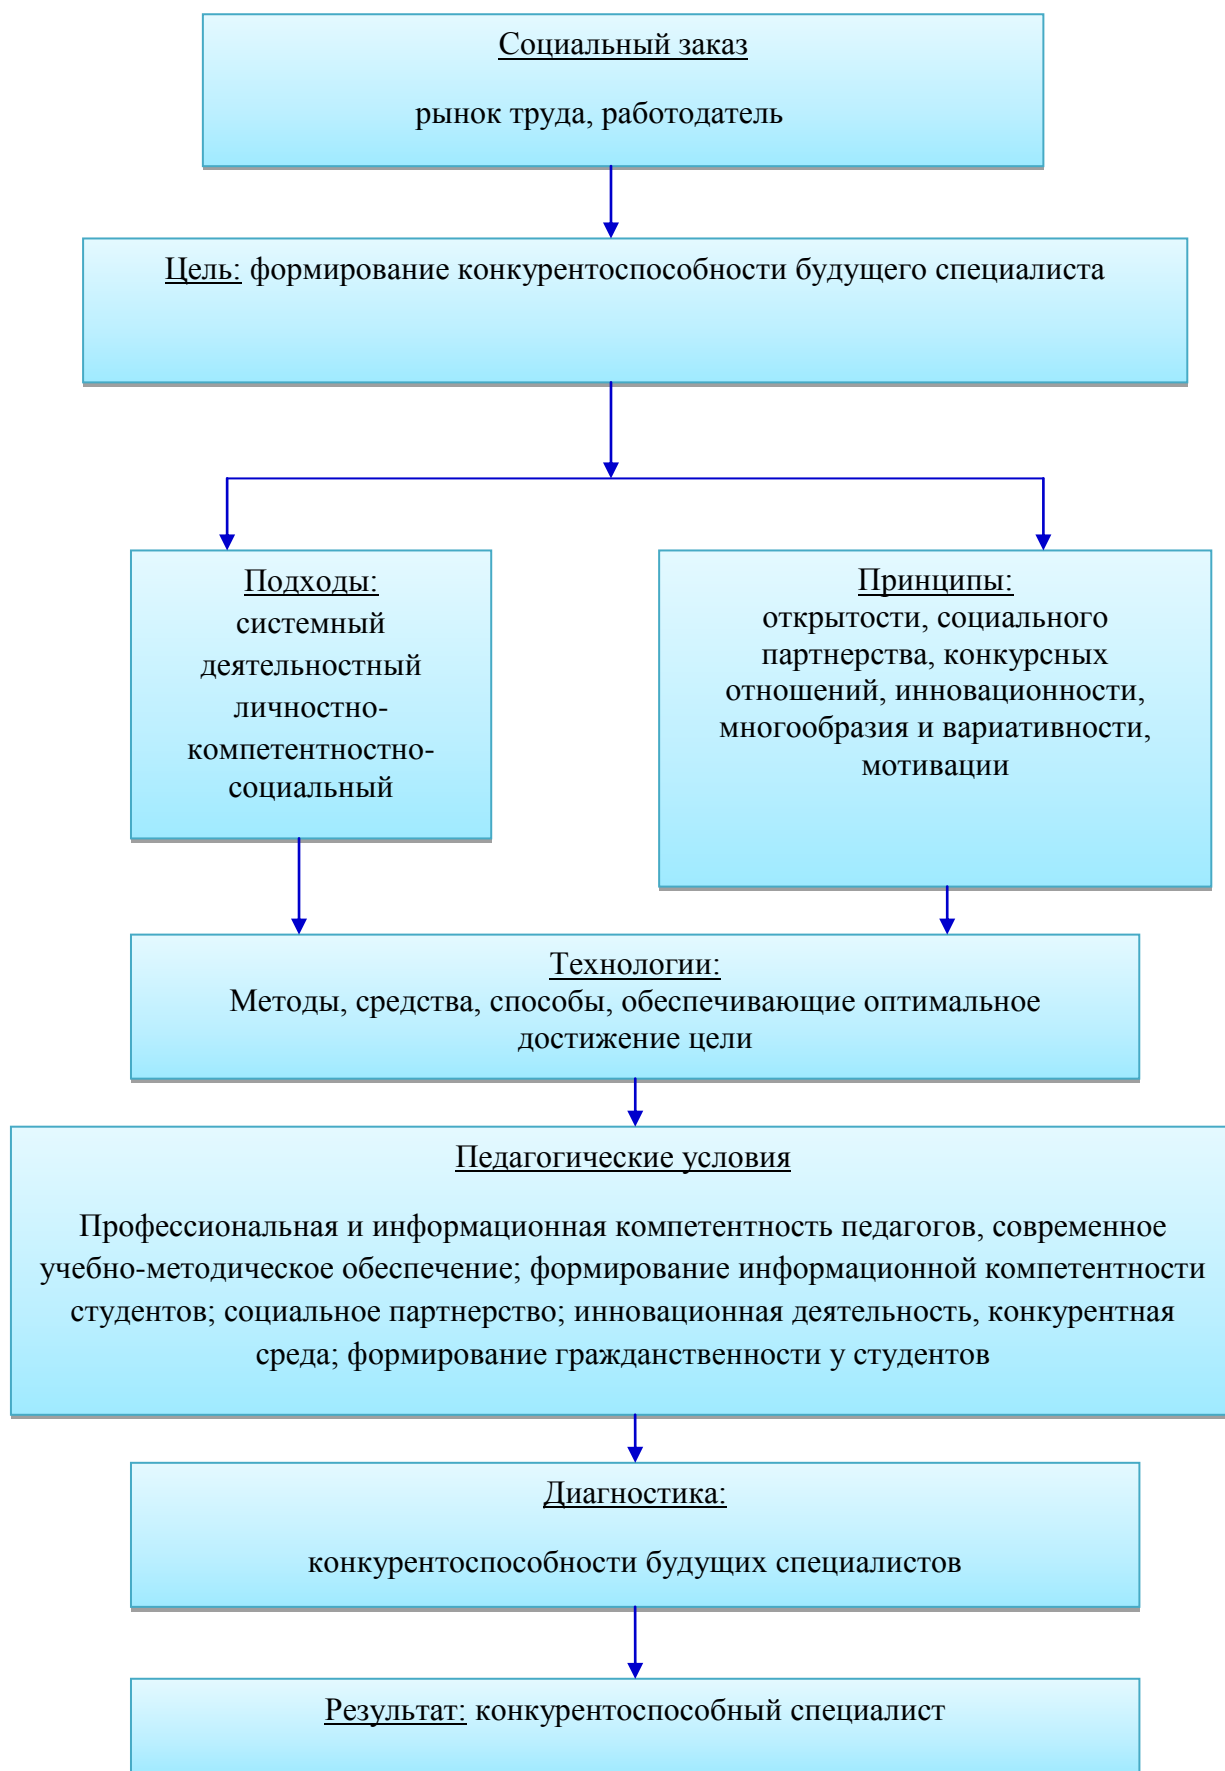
Социальный заказ

рынок труда, работодатель

Цель: формирование конкурентоспособности будущего специалиста

Подходы:
системный
деятельностный
личностно-компетентностно-социальный

Принципы:
открытости, социального партнерства, конкурсных отношений, инновационности, многообразия и вариативности, мотивации

Технологии:
Методы, средства, способы, обеспечивающие оптимальное достижение цели

Педагогические условия

Профессиональная и информационная компетентность педагогов, современное учебно-методическое обеспечение; формирование информационной компетентности студентов; социальное партнерство; инновационная деятельность, конкурентная среда; формирование гражданственности у студентов

Диагностика:

конкурентоспособности будущих специалистов

Результат: конкурентоспособный специалист